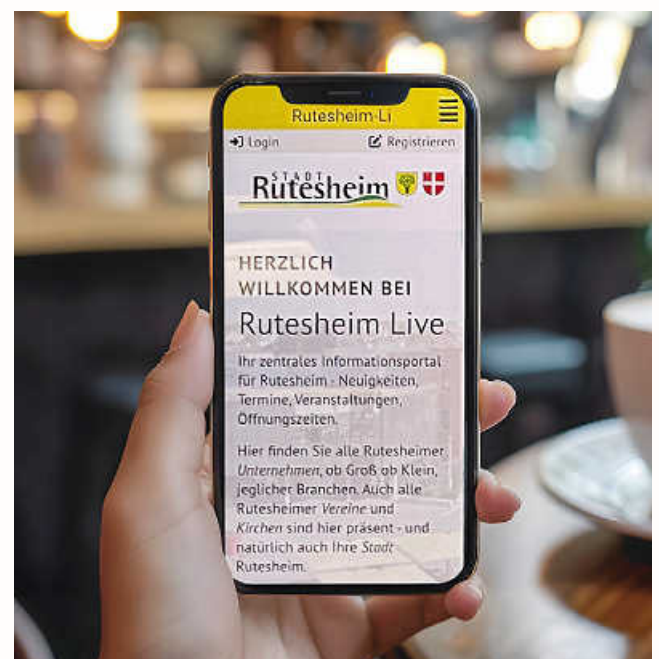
Rutesheim-Li

Login

Registrieren

STADT Rutesheim

HERZLICH WILLKOMMEN BEI

Rutesheim Live

Ihr zentrales Informationsportal für Rutesheim - Neuigkeiten, Termine, Veranstaltungen, Öffnungszeiten.

Hier finden Sie alle Rutesheimer *Unternehmen*, ob Groß ob Klein, jeglicher Branchen. Auch alle Rutesheimer *Vereine* und *Kirchen* sind hier präsent - und natürlich auch Ihre *Stadt* Rutesheim.